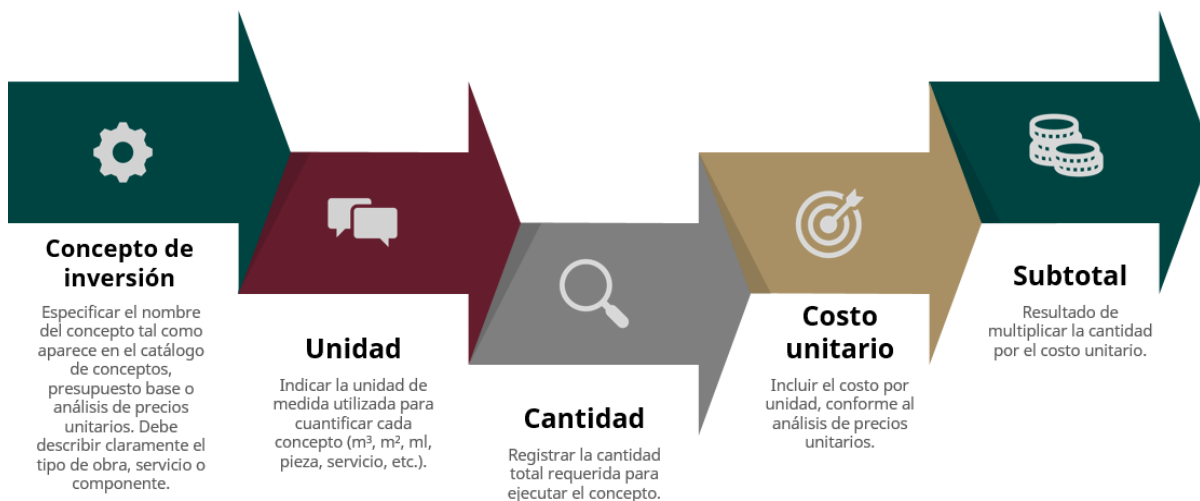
Concepto de inversión

Especificar el nombre del concepto tal como aparece en el catálogo de conceptos, presupuesto base o análisis de precios unitarios. Debe describir claramente el tipo de obra, servicio o componente.

Unidad

Indicar la unidad de medida utilizada para cuantificar cada concepto ($m^3$, $m^2$, ml, pieza, servicio, etc.).

Cantidad

Registrar la cantidad total requerida para ejecutar el concepto.

Costo unitario

Incluir el costo por unidad, conforme al análisis de precios unitarios.

Subtotal

Resultado de multiplicar la cantidad por el costo unitario.